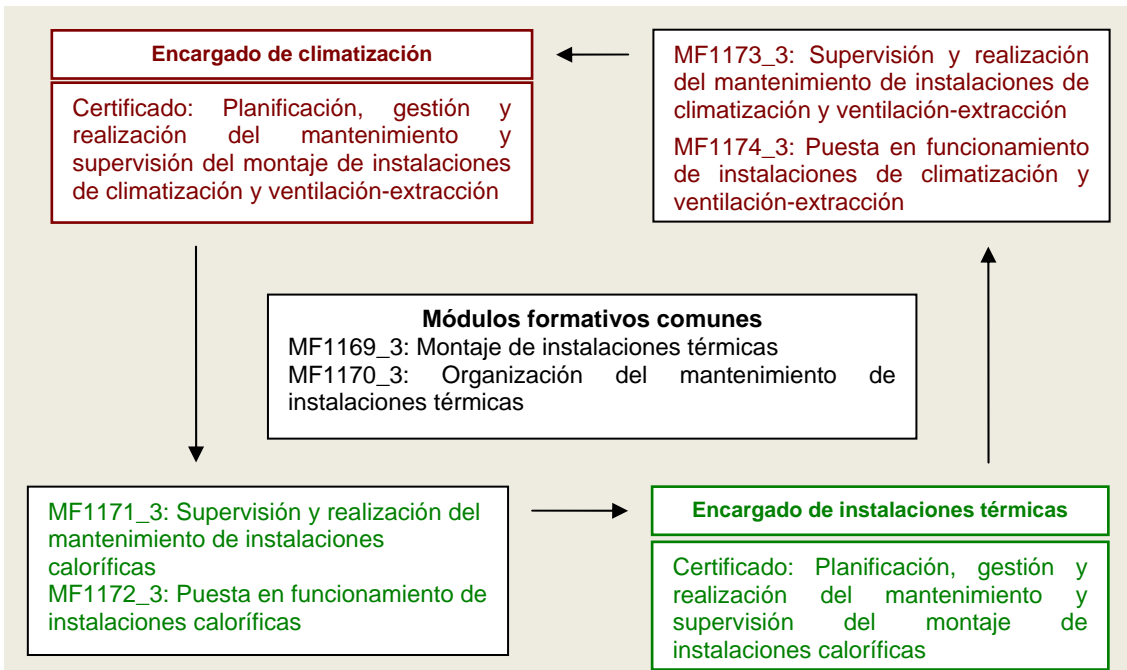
Encargado de climatización

Certificado: Planificación, gestión y realización del mantenimiento y supervisión del montaje de instalaciones de climatización y ventilación-extracción

MF1173_3: Supervisión y realización del mantenimiento de instalaciones de climatización y ventilación-extracción

MF1174_3: Puesta en funcionamiento de instalaciones de climatización y ventilación-extracción

Módulos formativos comunes
MF1169_3: Montaje de instalaciones térmicas
MF1170_3: Organización del mantenimiento de instalaciones térmicas

MF1171_3: Supervisión y realización del mantenimiento de instalaciones caloríficas
MF1172_3: Puesta en funcionamiento de instalaciones caloríficas

Encargado de instalaciones térmicas

Certificado: Planificación, gestión y realización del mantenimiento y supervisión del montaje de instalaciones caloríficas